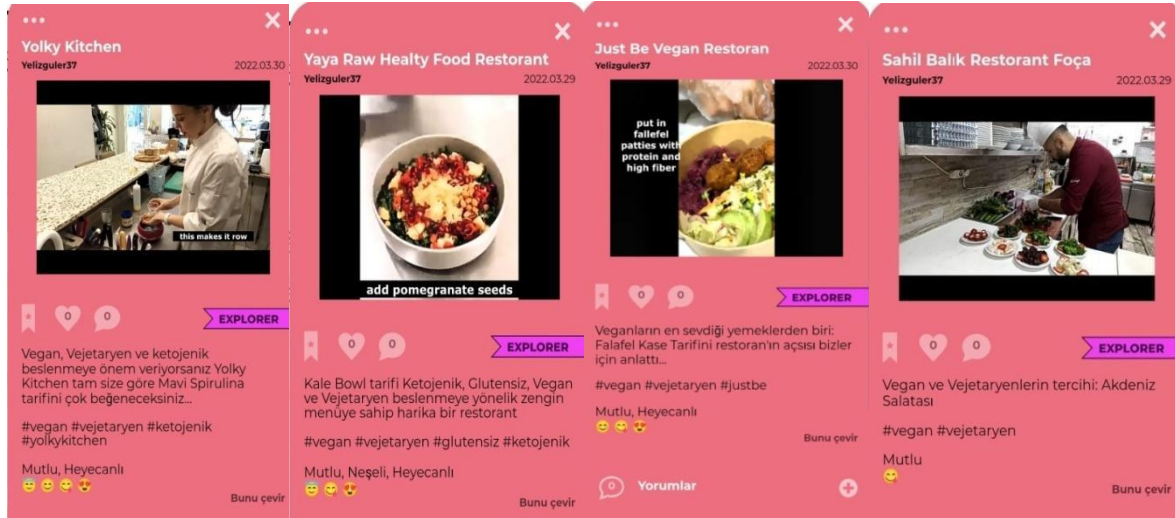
•••
Yolky Kitchen
Yelizguler37 2022.03.30

this makes it row

0 0
EXPLORER

Vegan, Vejetaryen ve ketojenik beslenmeye önem veriyorsanız Yolky Kitchen tam size göre Mavi Spirulina tarifini çok beğeneceksiniz...

#vegan #vejetaryen #ketojenik #yolkykitchen

Mutlu, Heyecanlı
😇😊😋😍

Bunu çevir

•••
Yaya Raw Healty Food Restorant
Yelizguler37 2022.03.29

add pomegranate seeds

0 0
EXPLORER

Kale Bowl tarifi Ketojenik, Glutensiz, Vegan ve Vejetaryen beslenmeye yönelik zengin menüye sahip harika bir restorant

#vegan #vejetaryen #glutensiz #ketojenik

Mutlu, Neşeli, Heyecanlı
😇😋😍

Bunu çevir

•••
Just Be Vegan Restoran
Yelizguler37 2022.03.30

put in fallefel patties with protein and high fiber

0 0
EXPLORER

Veganların en sevdiği yemeklerden biri: Falafel Kase Tarifini restoran'ın açısı bizler için anlattı...

#vegan #vejetaryen #justbe

Mutlu, Heyecanlı
😊😋😍

Bunu çevir

Yorumlar

•••
Sahil Balık Restorant Foça
Yelizguler37 2022.03.29

0 0
EXPLORER

Vegan ve Vejetaryenlerin tercihi: Akdeniz Salatası

#vegan #vejetaryen

Mutlu
😋

Bunu çevir